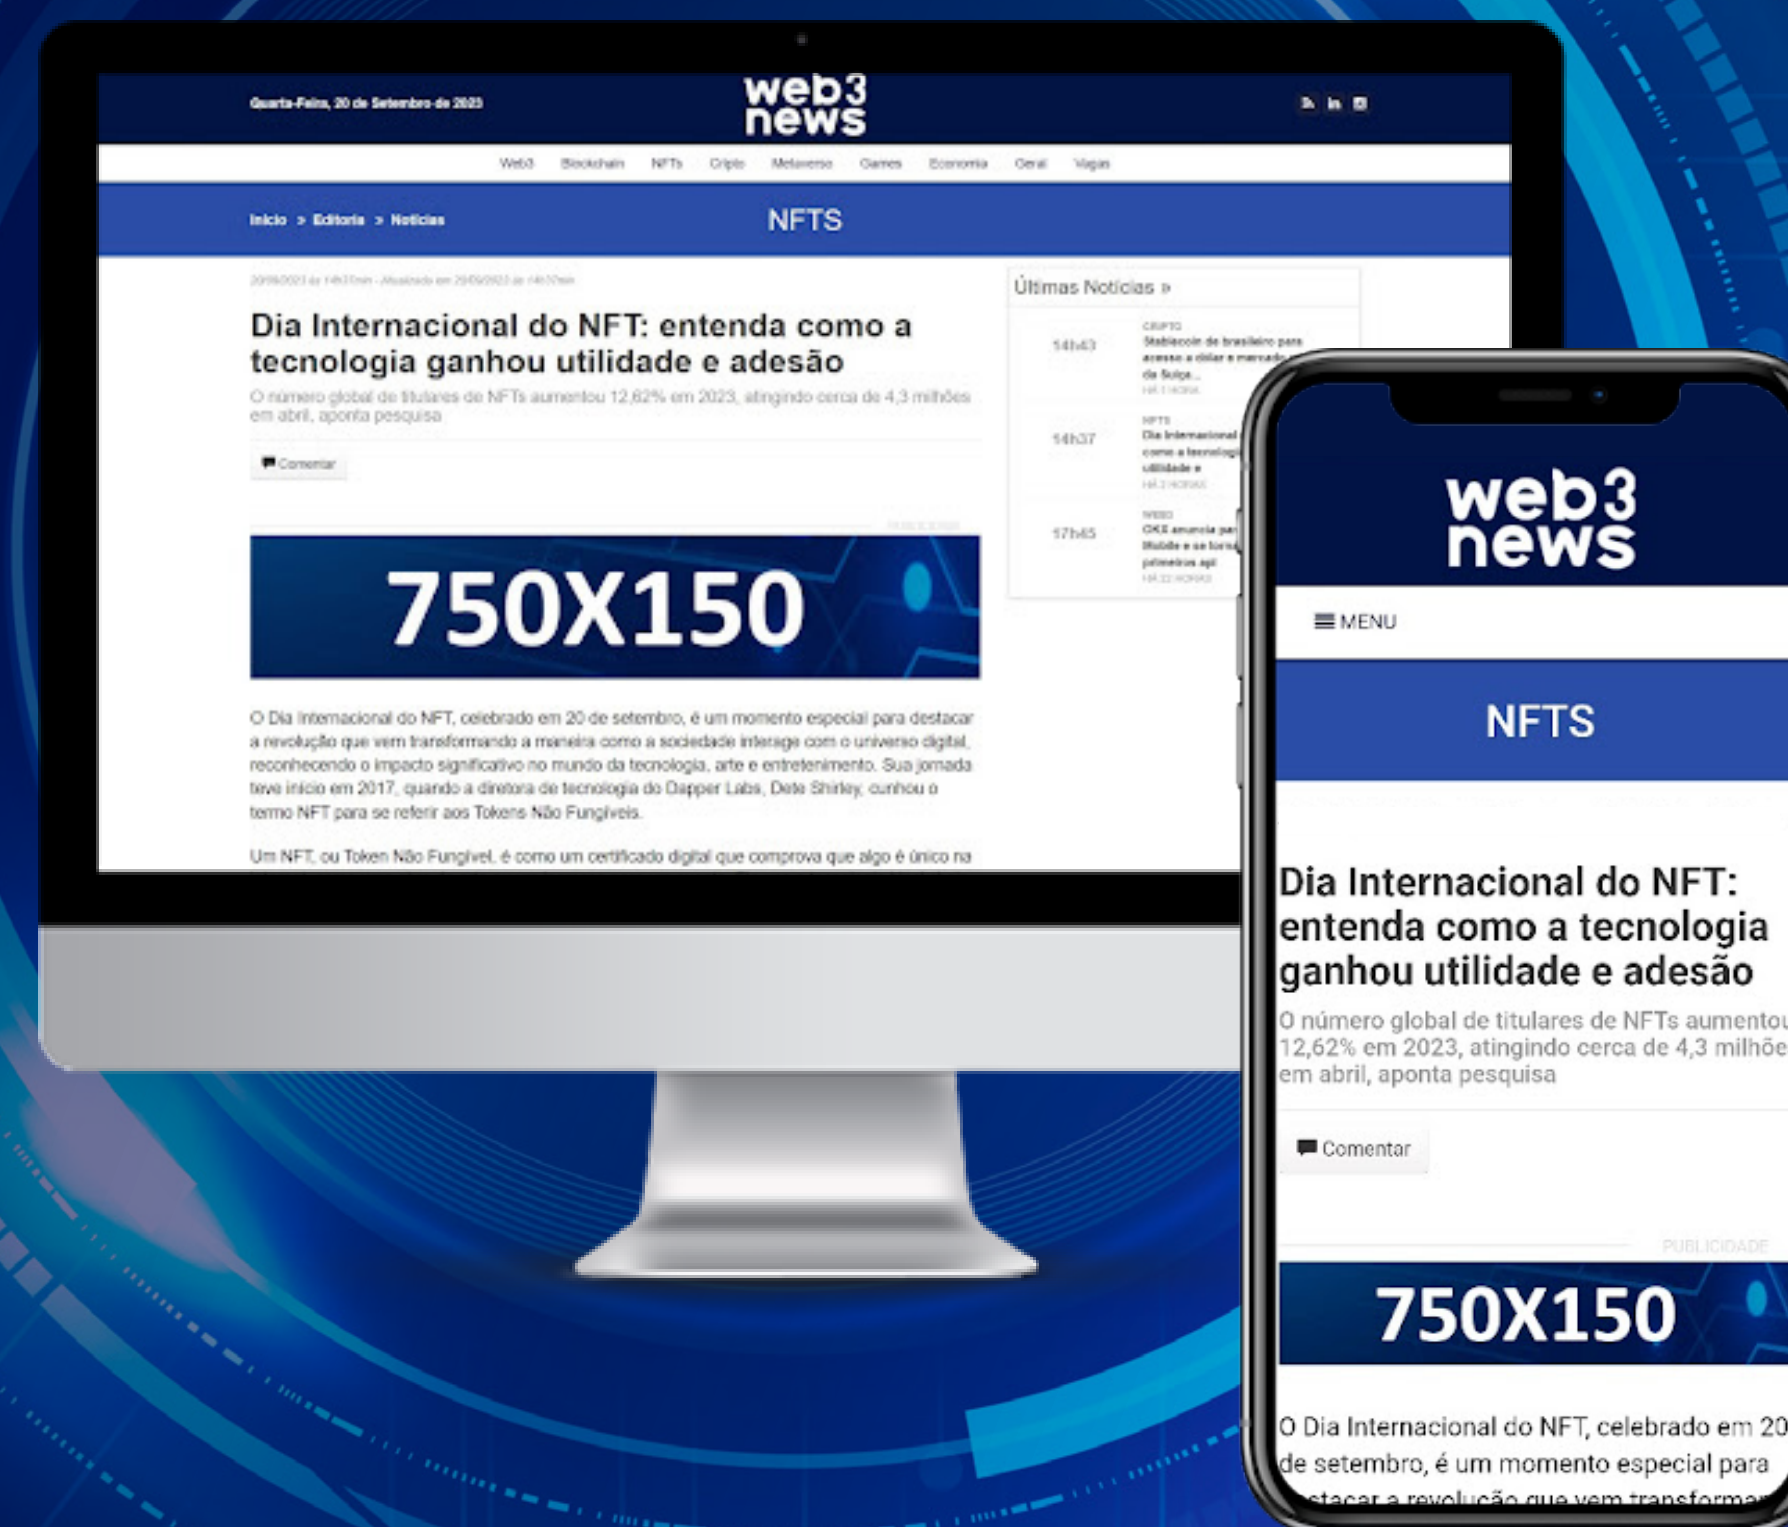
Quarta-Feira, 20 de Setembro de 2023

web3 news

Web3 Blockchain NFTs Cripto Metaverso Games Economia Geral Vagas

Início > Editoria > Notícias

NFTS

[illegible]

Dia Internacional do NFT: entenda como a tecnologia ganhou utilidade e adesão

O número global de titulares de NFTs aumentou 12,62% em 2023, atingindo cerca de 4,3 milhões em abril, aponta pesquisa

Comentar

750X150

O Dia Internacional do NFT, celebrado em 20 de setembro, é um momento especial para destacar a revolução que vem transformando a maneira como a sociedade interage com o universo digital, reconhecendo o impacto significativo no mundo da tecnologia, arte e entretenimento. Sua jornada teve início em 2017, quando a diretora de tecnologia do Dapper Labs, Dete Shirley, cunhou o termo NFT para se referir aos Tokens Não Fungíveis.

Um NFT, ou Token Não Fungível, é como um certificado digital que comprova que algo é único na

Últimas Notícias »

14h43 CRIPTO Stablecoin de brasileiro para acesso a dólar e mercado da Suíça...

14h37 NFTS Dia Internacional como a tecnologi utilidade e

17h45 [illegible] OKX anuncia par Mobile e se torn primeiras api

web3 news

MENU

NFTS

Dia Internacional do NFT: entenda como a tecnologia ganhou utilidade e adesão

O número global de titulares de NFTs aumentou 12,62% em 2023, atingindo cerca de 4,3 milhõe em abril, aponta pesquisa

Comentar

PUBLICIDADE

750X150

O Dia Internacional do NFT, celebrado em 20 de setembro, é um momento especial para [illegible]